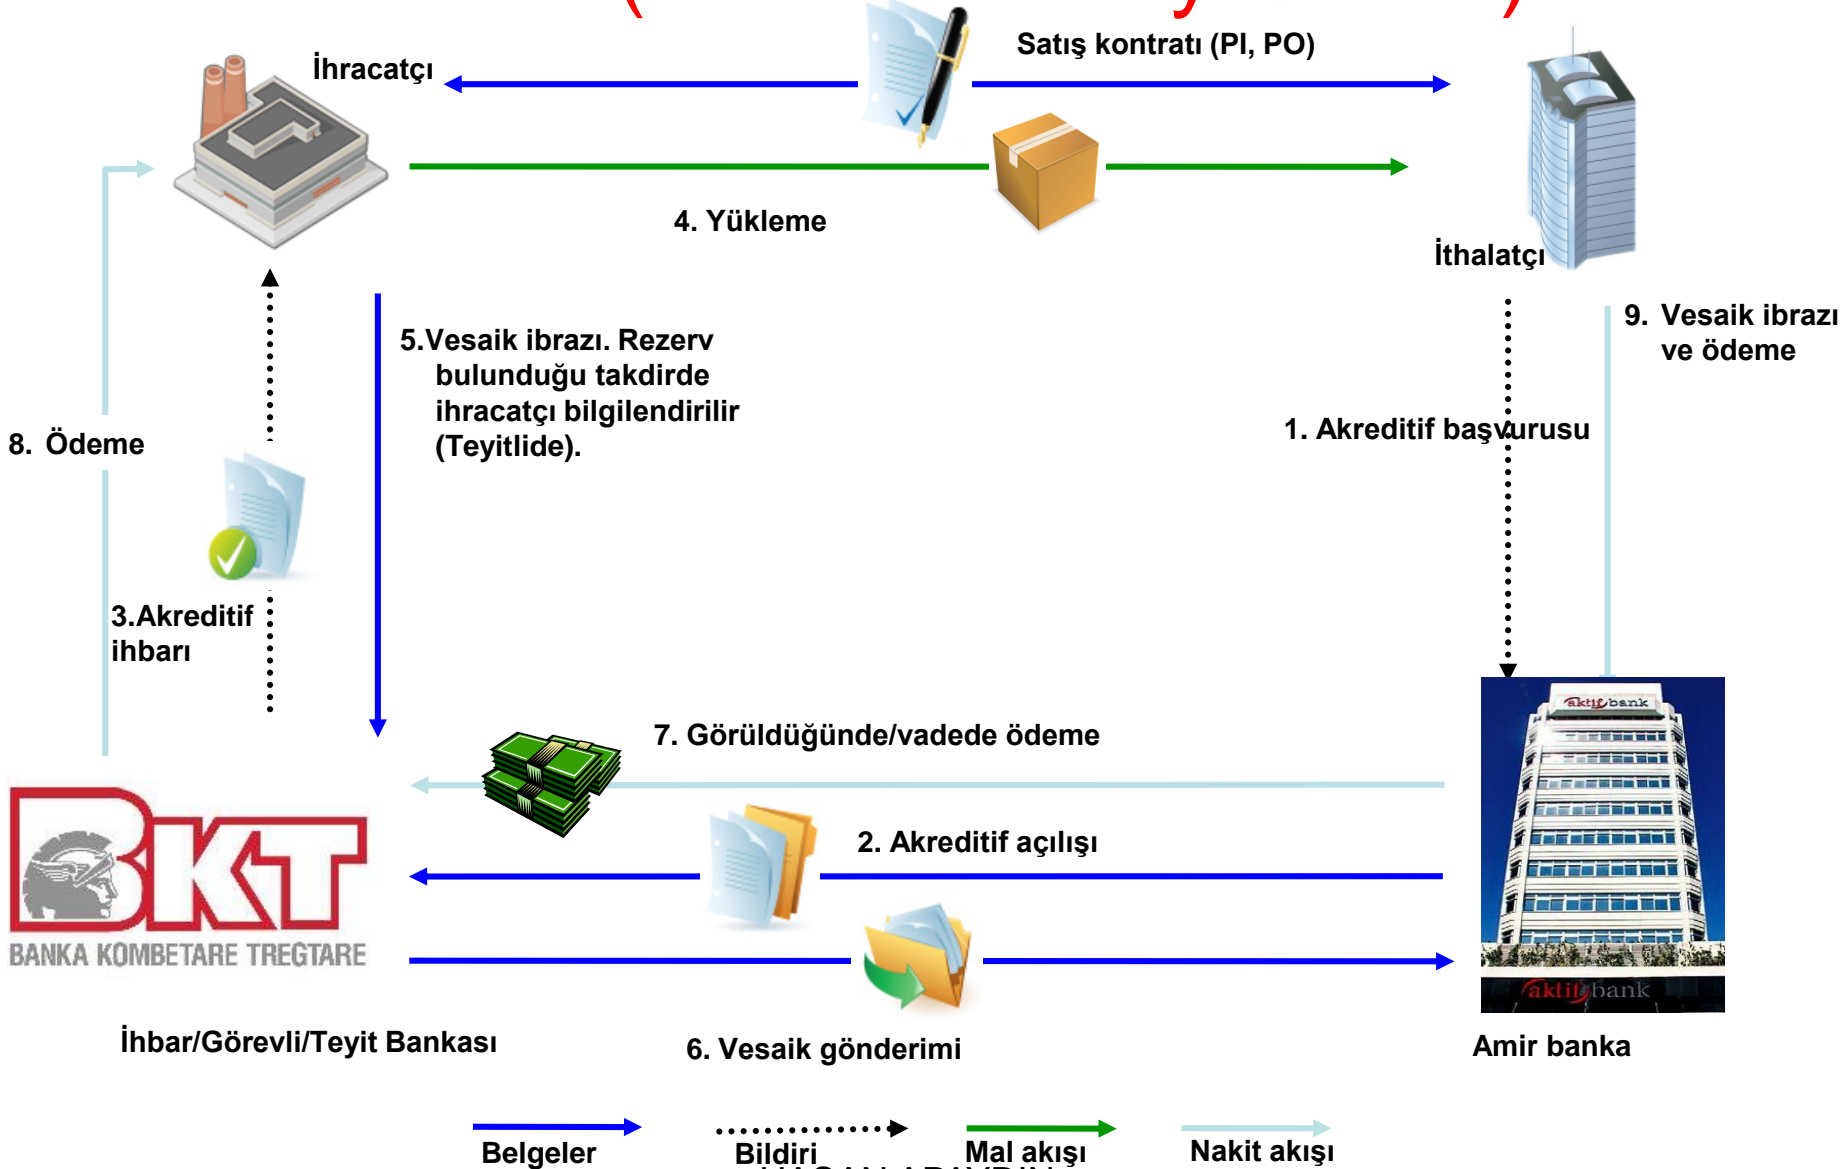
İhracatçı

Satış kontratı (PI, PO)

4. Yükleme

İthalatçı

9. Vesaik ibrazı ve ödeme

5.Vesaik ibrazı. Rezerv bulunduğu takdirde ihracatçı bilgilendirilir (Teyitlide).

1. Akreditif başvurusu

8. Ödeme

3.Akreditif ihbarı

7. Görüldüğünde/vadede ödeme

aktifbank

2. Akreditif açılışı

BKT
BANKA KOMBETARE TREGTARE

aktifbank

İhbar/Görevli/Teyit Bankası

6. Vesaik gönderimi

Amir banka

Belgeler

Bildiri

Mal akışı

Nakit akışı